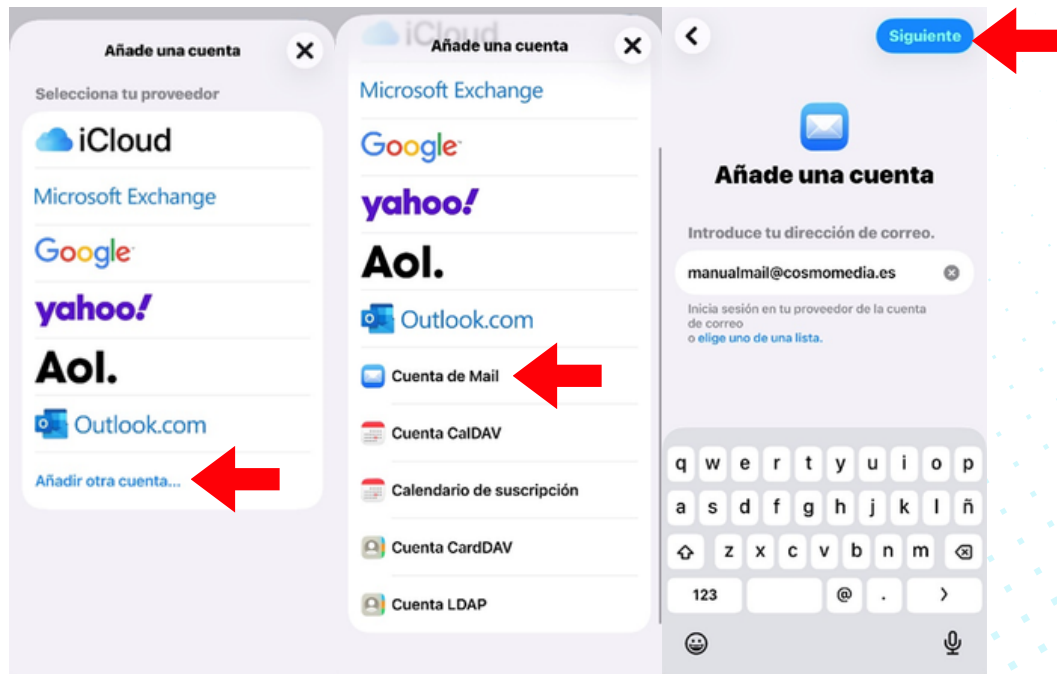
Añade una cuenta

Selecciona tu proveedor

iCloud

Microsoft Exchange

Google

yahoo!

Aol.

Outlook.com

Añadir otra cuenta...

iCloud

Añade una cuenta

Microsoft Exchange

Google

yahoo!

Aol.

Outlook.com

Cuenta de Mail

Cuenta CalDAV

Calendario de suscripción

Cuenta CardDAV

Cuenta LDAP

Siguiente

Añade una cuenta

Introduce tu dirección de correo.

manualmail@cosmomedia.es

Inicia sesión en tu proveedor de la cuenta de correo o elige uno de una lista.

q w e r t y u i o p
a s d f g h j k l ñ
z x c v b n m
123 @ . >